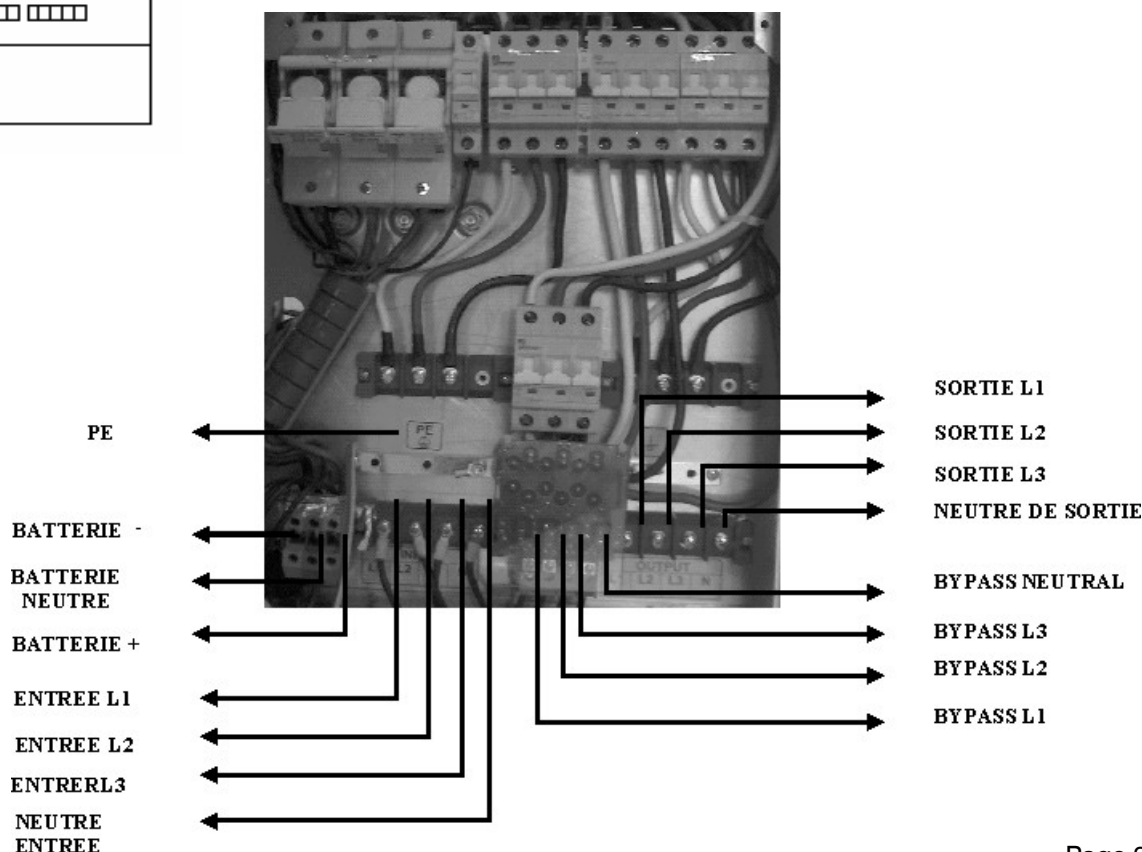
PE

BATTERIE -

BATTERIE NEUTRE

BATTERIE +

ENTREE L1

ENTREE L2

ENTRERL3

NEUTRE ENTREE

PE

OUTPUT
L2 L1 N

SORTIE L1

SORTIE L2

SORTIE L3

NEUTRE DE SORTIE

BYPASS NEUTRAL

BYPASS L3

BYPASS L2

BYPASS L1

Page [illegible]